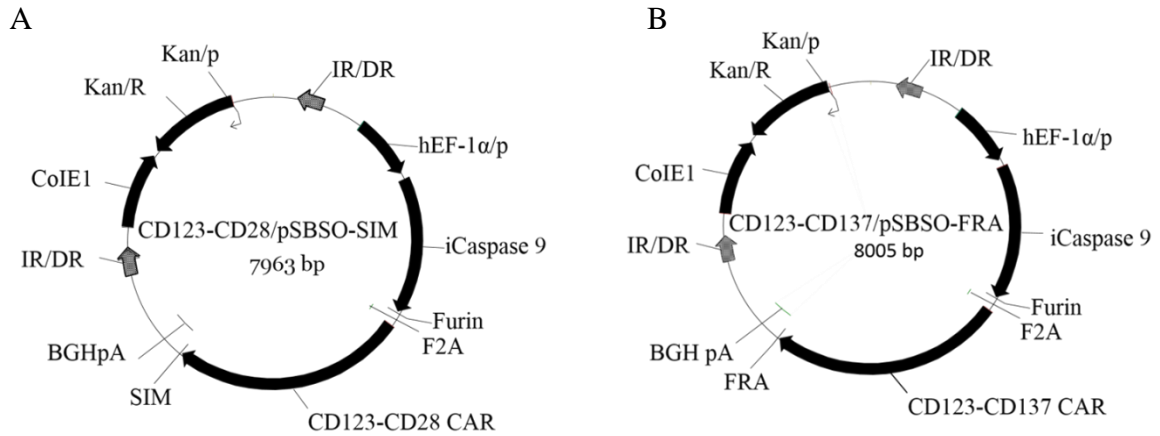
A

Kan/p

IR/DR

Kan/R

hEF-1α/p

CoIE1

CD123-CD28/pSBSO-SIM

7963 bp

iCaspase 9

IR/DR

Furin

F2A

BGHpA

SIM

CD123-CD28 CAR

B

Kan/p

IR/DR

Kan/R

hEF-1α/p

CoIE1

CD123-CD137/pSBSO-FRA

8005 bp

iCaspase 9

IR/DR

Furin

F2A

BGH pA

FRA

CD123-CD137 CAR